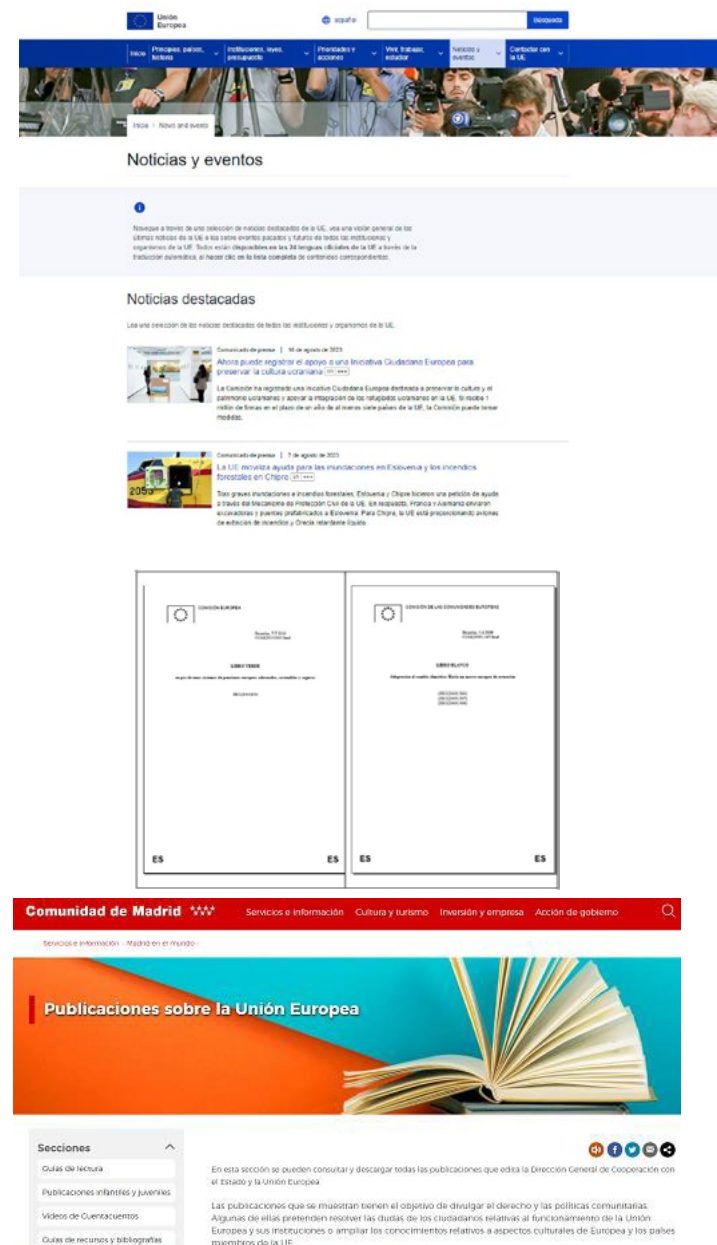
Unión Europea

español

Búsqueda

Inicio | Principios, países, historia | Instituciones, leyes, presupuesto | Prioridades y acciones | Vivir, trabajar, estudiar | Noticias y eventos | Contactar con la UE

Inicio / Noticias y eventos

Noticias y eventos

Navegue a través de una selección de noticias destacadas de la UE, vea una visión general de las últimas noticias de la UE e los sobre eventos pasados y futuros de todas las instituciones y organismos de la UE. Todos están disponibles en las 24 lenguas oficiales de la UE a través de la traducción automática, al hacer clic en la lista completa de contenidos correspondientes.

Noticias destacadas

Lea una selección de las noticias destacadas de todas las instituciones y organismos de la UE.

Comunicado de prensa | 16 de agosto de 2023

Ahora puede registrar el apoyo a una Iniciativa Ciudadana Europea para preservar la cultura ucraniana

La Comisión ha registrado una Iniciativa Ciudadana Europea destinada a preservar la cultura y el patrimonio ucranianos y apoyar la integración de los refugiados ucranianos en la UE. Si recibe 1 millón de firmas en el plazo de un año de al menos siete países de la UE, la Comisión puede tomar medidas.

Comunicado de prensa | 7 de agosto de 2023

La UE moviliza ayuda para las inundaciones en Eslovenia y los incendios forestales en Chipre

Tras graves inundaciones e incendios forestales, Eslovenia y Chipre hicieron una petición de ayuda a través del Mecanismo de Protección Civil de la UE. En respuesta, Francia y Alemania enviaron excavadoras y puentes prefabricados a Eslovenia. Para Chipre, la UE está proporcionando aviones de extinción de incendios y Grecia retardante líquido.

COMISIÓN EUROPEA

LIBRO VERDE

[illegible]

ES ES

COMISIÓN DE LAS COMUNIDADES EUROPEAS

LIBRO BLANCO

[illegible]

ES ES

Comunidad de Madrid

Servicios e información | Cultura y turismo | Inversión y empresa | Acción de gobierno

Servicios e información › Madrid en el mundo ›

Publicaciones sobre la Unión Europea

Secciones

Guías de lectura

Publicaciones infantiles y juveniles

Vídeos de Cuentacuentos

Guías de recursos y bibliografías

En esta sección se pueden consultar y descargar todas las publicaciones que edita la Dirección General de Cooperación con el Estado y la Unión Europea

Las publicaciones que se muestran tienen el objetivo de divulgar el derecho y las políticas comunitarias. Algunas de ellas pretenden resolver las dudas de los ciudadanos relativas al funcionamiento de la Unión Europea y sus instituciones o ampliar los conocimientos relativos a aspectos culturales de Europea y los países miembros de la UE.